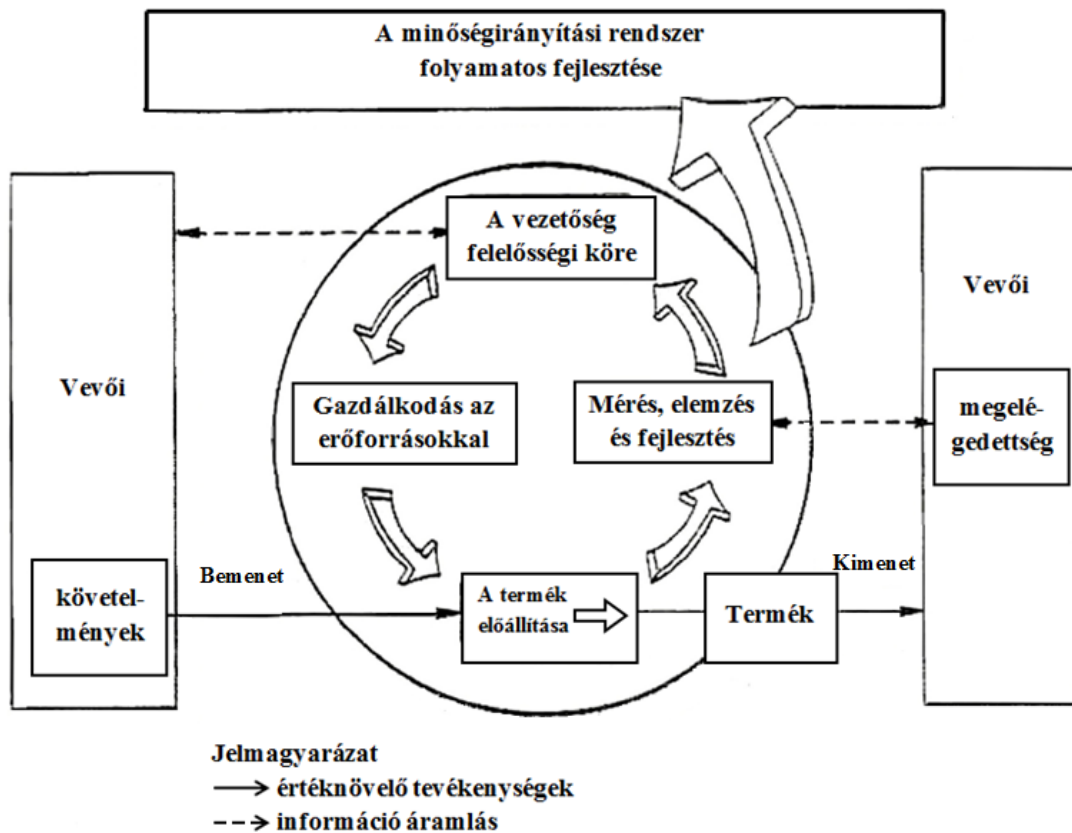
A minőségirányítási rendszer folyamatos fejlesztése

A vezetőség felelősségi köre

Vevői

Gazdálkodás az erőforrásokkal

Mérés, elemzés és fejlesztés

Vevői

megelégedettség

Bemenet

követelmények

A termék előállítása

Kimenet

Termék

Jelmagyarázat
⟶ értéknövelő tevékenységek
- - -> információ áramlás